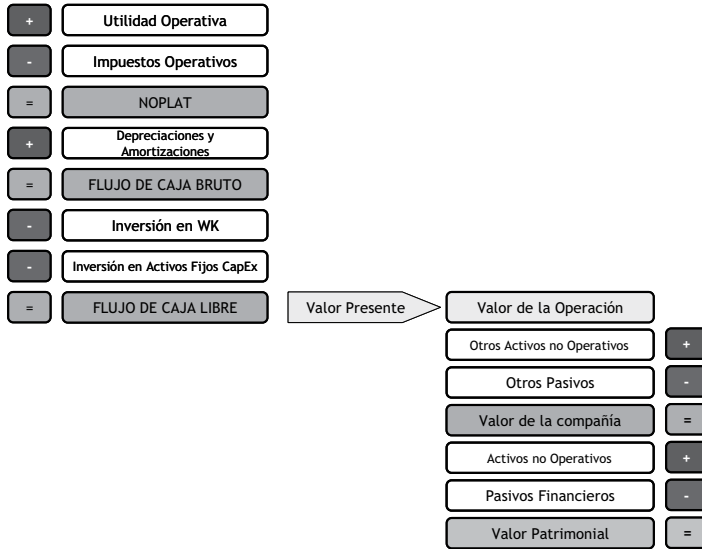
+ Utilidad Operativa

- Impuestos Operativos

= NOPLAT

+ Depreciaciones y Amortizaciones

= FLUJO DE CAJA BRUTO

- Inversión en WK

- Inversión en Activos Fijos CapEx

= FLUJO DE CAJA LIBRE

Valor Presente

Valor de la Operación

Otros Activos no Operativos +

Otros Pasivos -

Valor de la compañía =

Activos no Operativos +

Pasivos Financieros -

Valor Patrimonial =